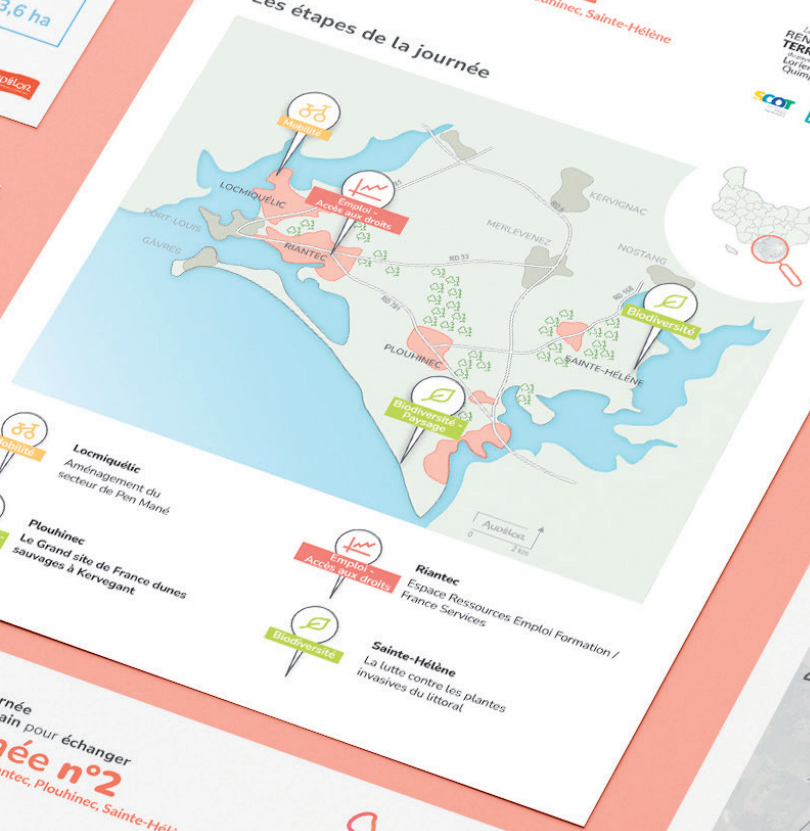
3,6 ha

Plouhinec, Sainte-Hélène

Les étapes de la journée

REN
TERR
Lorie
Quimp

SCOT

Mobilité

LOCMIQUÉLIC

Emploi - Accès aux droits

PORT-LOUIS

GÂVRES

RIANTEC

KERVIGNAC

MERLEVENEZ

NOSTANG

RD 33

Biodiversité

PLOUHINEC

SAINTE-HÉLÈNE

Biodiversité - Paysage

AudéLor

0 2 km

Mobilité

Locmiquélic
Aménagement du secteur de Pen Mané

Plouhinec
Le Grand site de France dunes sauvages à Kervegant

Emploi - Accès aux droits

Riantec
Espace Ressources Emploi Formation / France Services

Biodiversité

Sainte-Hélène
La lutte contre les plantes invasives du littoral

rnée
ain pour échanger
née n°2
ntec, Plouhinec, Sainte-Hél